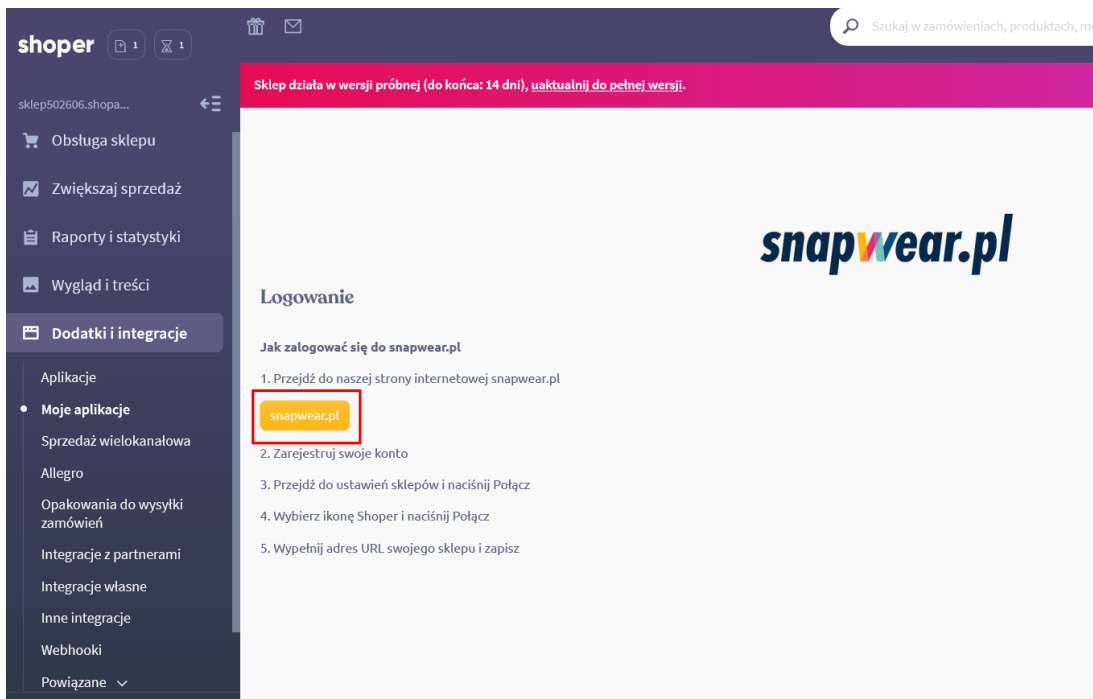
shoper 1 1

sklep502606.shopa...

Obsługa sklepu

Zwiększaj sprzedaż

Raporty i statystyki

Wygląd i treści

Dodatki i integracje

Aplikacje

Moje aplikacje

Sprzedaż wielokanałowa

Allegro

Opakowania do wysyłki zamówień

Integracje z partnerami

Integracje własne

Inne integracje

Webhooki

Powiązane

Szukaj w zamówieniach, produktach, m

Sklep działa w wersji próbnej (do końca: 14 dni), uaktualnij do pełnej wersji.

snapwear.pl

Logowanie

Jak zalogować się do snapwear.pl

1. Przejdź do naszej strony internetowej snapwear.pl

snapwear.pl

2. Zarejestruj swoje konto

3. Przejdź do ustawień sklepów i naciśnij Połącz

4. Wybierz ikonę Shoper i naciśnij Połącz

5. Wypełnij adres URL swojego sklepu i zapisz